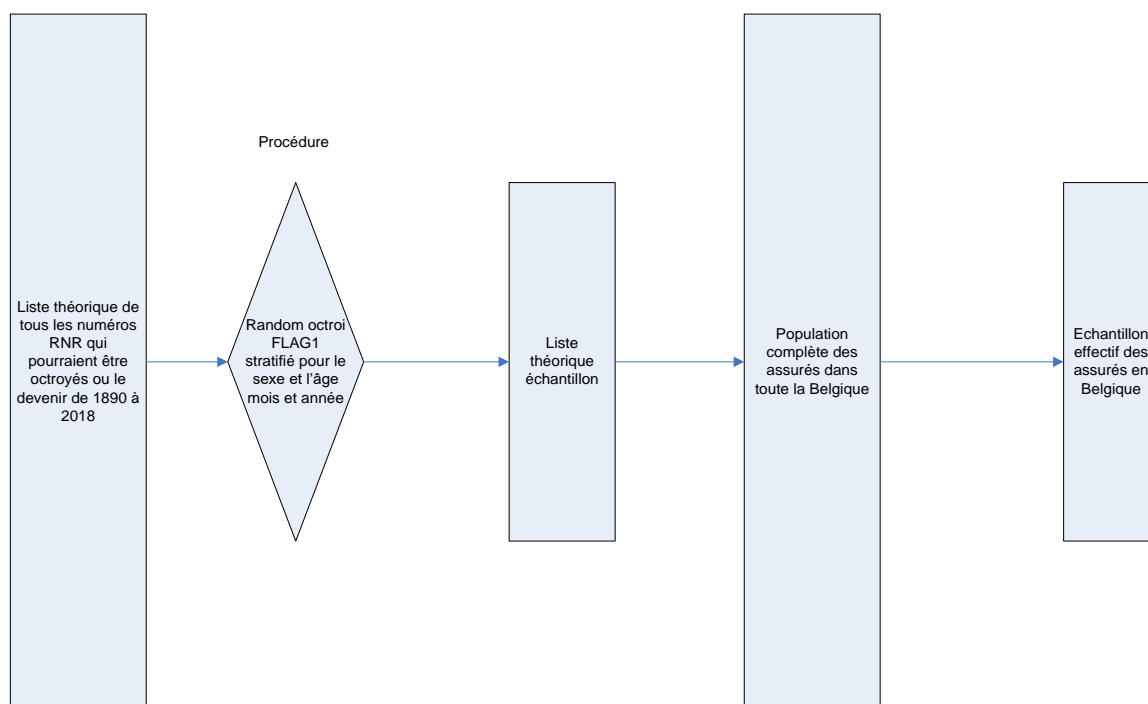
Procédure

Liste théorique de tous les numéros RNR qui pourraient être octroyés ou le devenir de 1890 à 2018

Random octroi FLAG1 stratifié pour le sexe et l'âge mois et année

Liste théorique échantillon

Population complète des assurés dans toute la Belgique

Echantillon effectif des assurés en Belgique